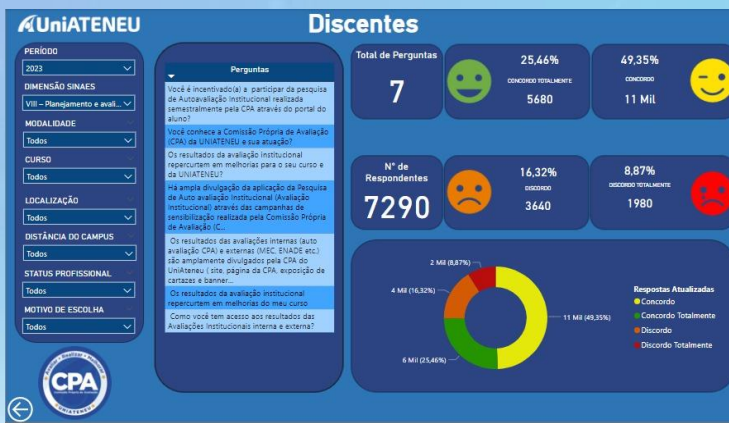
UniATENEU

Discentes

PERÍODO
2023
DIMENSÃO SINAES
VIII – Planejamento e avali...
MODALIDADE
Todos
CURSO
Todos
LOCALIZAÇÃO
Todos
DISTÂNCIA DO CAMPUS
Todos
STATUS PROFISSIONAL
Todos
MOTIVO DE ESCOLHA
Todos

CPA
UNIATENEU

| Perguntas |
|---|
| Você é incentivado(a) a participar da pesquisa de Autoavaliação Institucional realizada semestralmente pela CPA através do portal do aluno? |
| Você conhece a Comissão Própria de Avaliação (CPA) da UNIATENEU e sua atuação? |
| Os resultados da avaliação institucional repercurtem em melhorias para o seu curso e da UNIATENEU? |
| Há ampla divulgação da aplicação da Pesquisa de Auto avaliação Institucional (Avaliação Institucional) através das campanhas de sensibilização realizada pela Comissão Própria de Avaliação (C... |
| Os resultados das avaliações internas (auto avaliação CPA) e externas (MEC, ENADE etc.) são amplamente divulgados pelo CPA do UniAteneu ( site, página da CPA, exposição de cartazes e banner... |
| Os resultados da avaliação institucional repercurtem em melhorias do meu curso |
| Como você tem acesso aos resultados das Avaliações Institucionais interna e externa? |

Total de Perguntas
7

25,46%
CONCORDO TOTALMENTE
5680

49,35%
CONCORDO
11 Mil

Nº de Respondentes
7290

16,32%
DISCORDO
3640

8,87%
DISCORDO TOTALMENTE
1980

2 Mil (8,87%)
4 Mil (16,32%)
11 Mil (49,35%)
6 Mil (25,46%)

Respostas Atualizadas
Concordo
Concordo Totalmente
Discordo
Discordo Totalmente